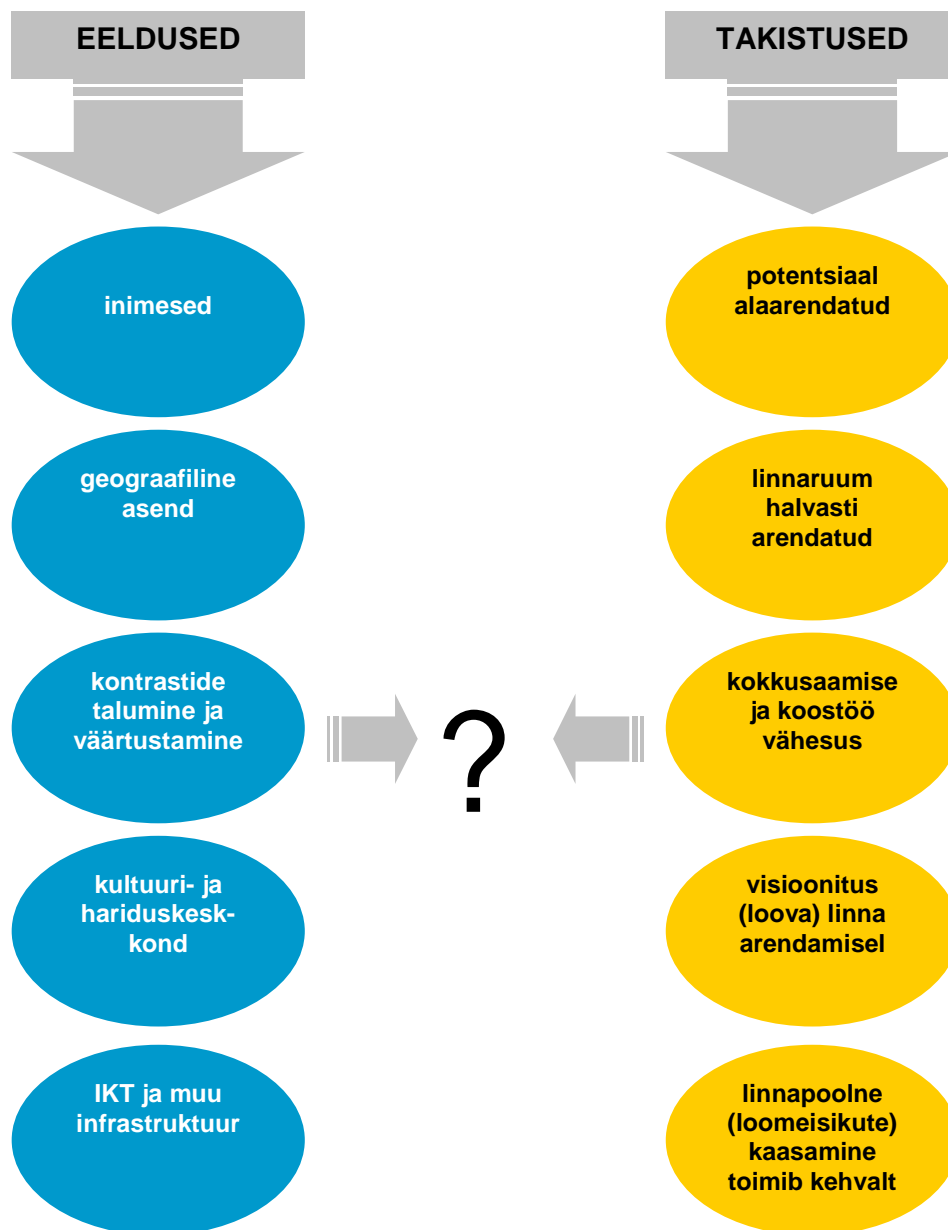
EELDUSED

TAKISTUSED

inimesed

geograafiline asend

kontrastide talumine ja väärtustamine

kultuuri- ja hariduskeskkond

IKT ja muu infrastruktuur

?

potentsiaal alaarendatud

linnaruum halvasti arendatud

kokkusaamise ja koostöö vähesus

visioonitus (loova) linna arendamisel

linnapoolne (loomeisikute) kaasamine toimib kehvalt